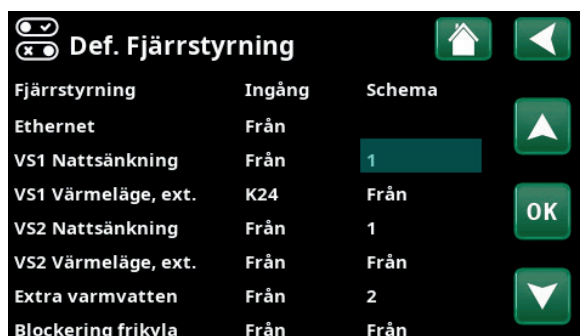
Def. Fjärrstyrning

| Fjärrstyrning | Ingång | Schema |
|---|---|---|
| Ethernet | Från | |
| VS1 Nattsänkning | Från | 1 |
| VS1 Värmeläge, ext. | K24 | Från |
| VS2 Nattsänkning | Från | 1 |
| VS2 Värmeläge, ext. | Från | Från |
| Extra varmvatten | Från | 2 |
| Blockering frikyla | Från | Från |

OK